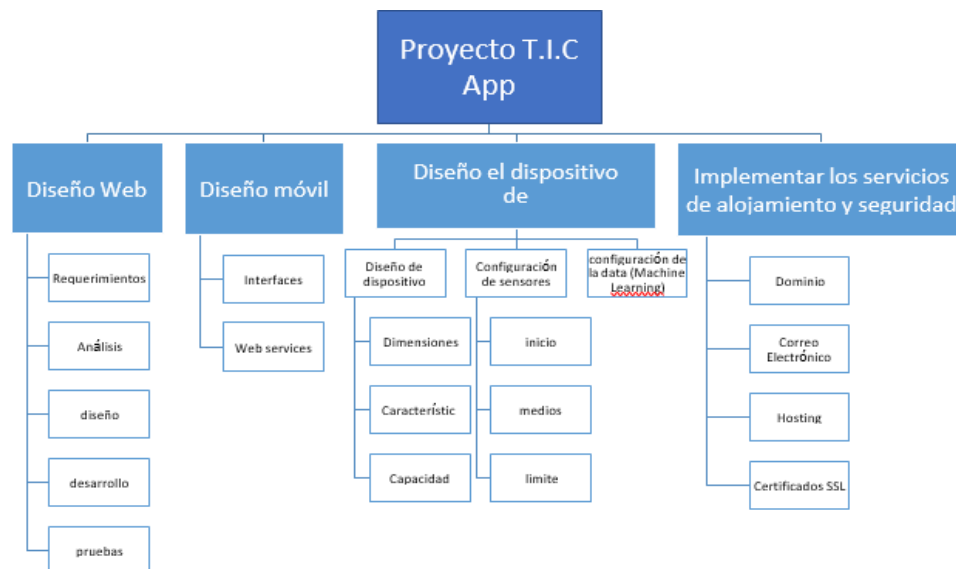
Proyecto T.I.C App

Diseño Web

Requerimientos

Análisis

diseño

desarrollo

pruebas

Diseño móvil

Interfaces

Web services

Diseño el dispositivo de

Diseño de dispositivo

Dimensiones

Característic

Capacidad

Configuración de sensores

inicio

medios

limite

configuración de la data (Machine Learning)

Implementar los servicios de alojamiento y segurida

Dominio

Correo Electrónico

Hosting

Certificados SSL